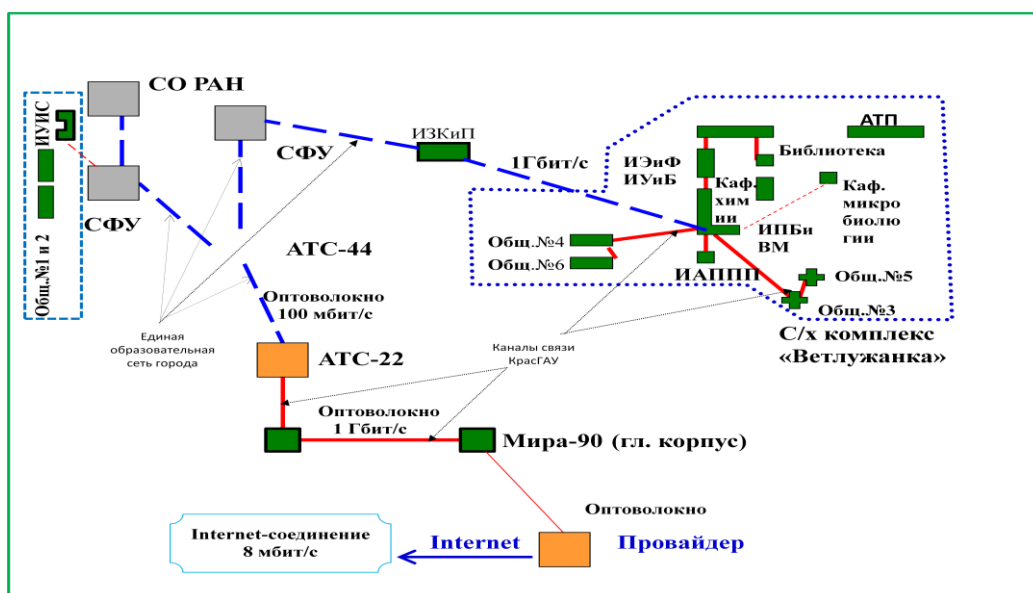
СО РАН

ИУИС

Общ.№1 и 2

СФУ

СФУ

ИЗКиП

1Гбит/с

АТС-44

Единая образовательная сеть города

Оптоволокно 100 мбит/с

АТС-22

Каналы связи КрасГАУ

АТП

Библиотека

ИЭиФ ИУиБ

Каф. хим ии

Каф. микро биолю гии

ИПБи ВМ

Общ.№4

Общ.№6

ИАППП

Общ.№5

Общ.№3

С/х комплекс «Ветлужанка»

Оптоволокно 1 Гбит/с

Мира-90 (гл. корпус)

Оптоволокно

Internet-соединение 8 мбит/с

Internet

Провайдер